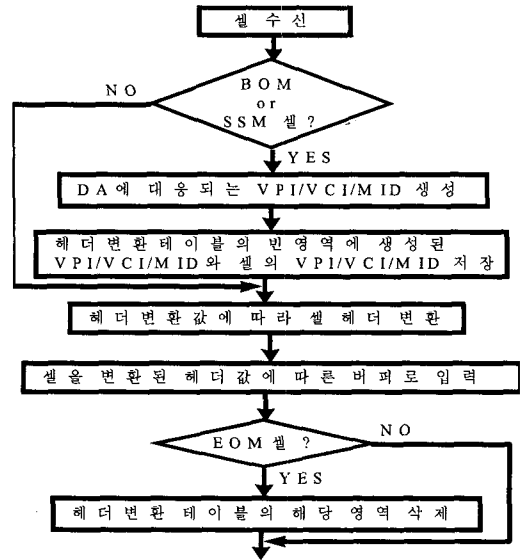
셀 수신

BOM or SSM 셀?

NO

YES

DA에 대응되는 VPI/VCI/MID 생성

헤더변환테이블의 빈영역에 생성된 VPI/VCI/MID와 셀의 VPI/VCI/MID 저장

헤더변환값에 따라 셀헤더 변환

셀을 변환된 헤더값에 따른 버퍼로 입력

EOM 셀?

NO

YES

헤더변환 테이블의 해당 영역 삭제